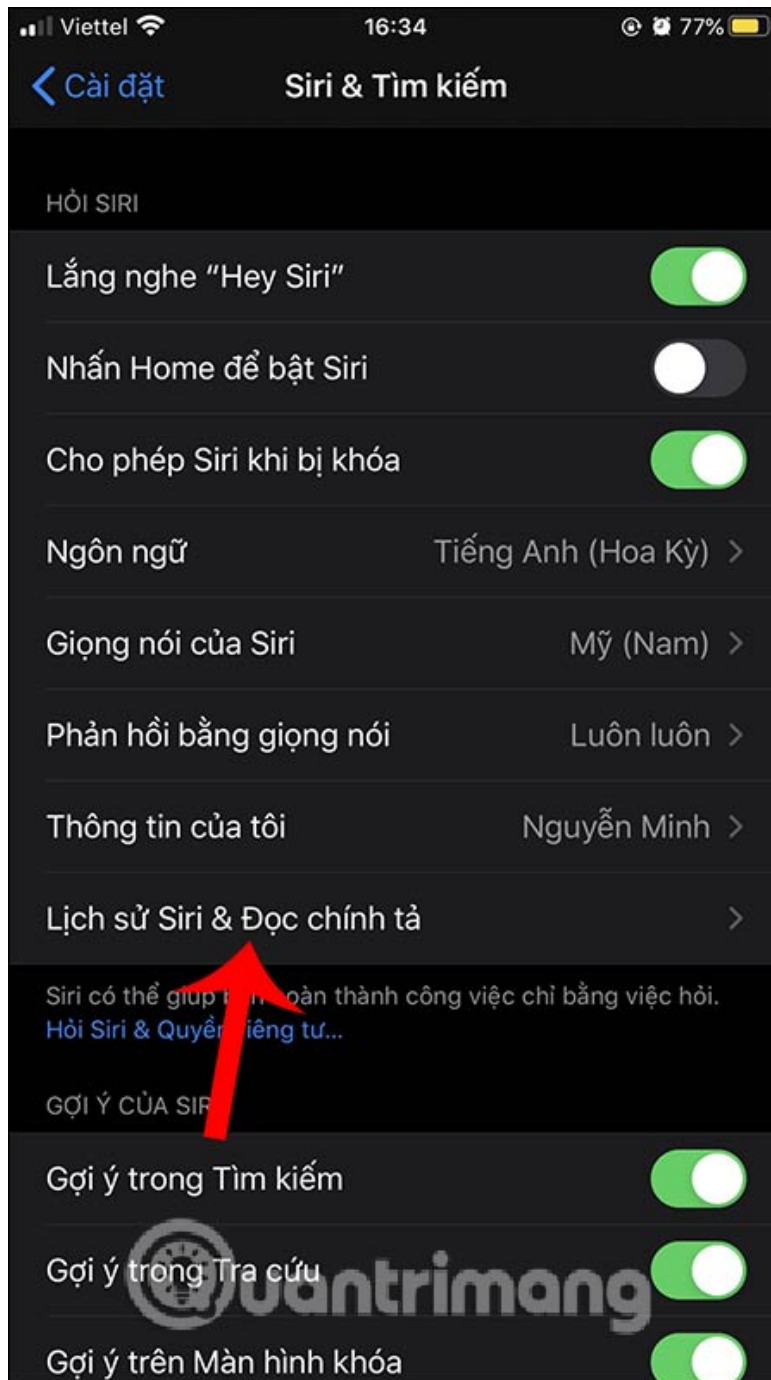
Viettel 16:34 77%

Cài đặt Siri & Tìm kiếm

HỎI SIRI

Lắng nghe "Hey Siri"

Nhấn Home để bật Siri

Cho phép Siri khi bị khóa

Ngôn ngữ Tiếng Anh (Hoa Kỳ)

Giọng nói của Siri Mỹ (Nam)

Phản hồi bằng giọng nói Luôn luôn

Thông tin của tôi Nguyễn Minh

Lịch sử Siri & Đọc chính tả

Siri có thể giúp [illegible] hoàn thành công việc chỉ bằng việc hỏi. Hỏi Siri & Quyề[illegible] riêng tư...

GỢI Ý CỦA SIR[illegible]

Gợi ý trong Tìm kiếm

Gợi ý trong Tra cứu

Gợi ý trên Màn hình khóa

uantrimang